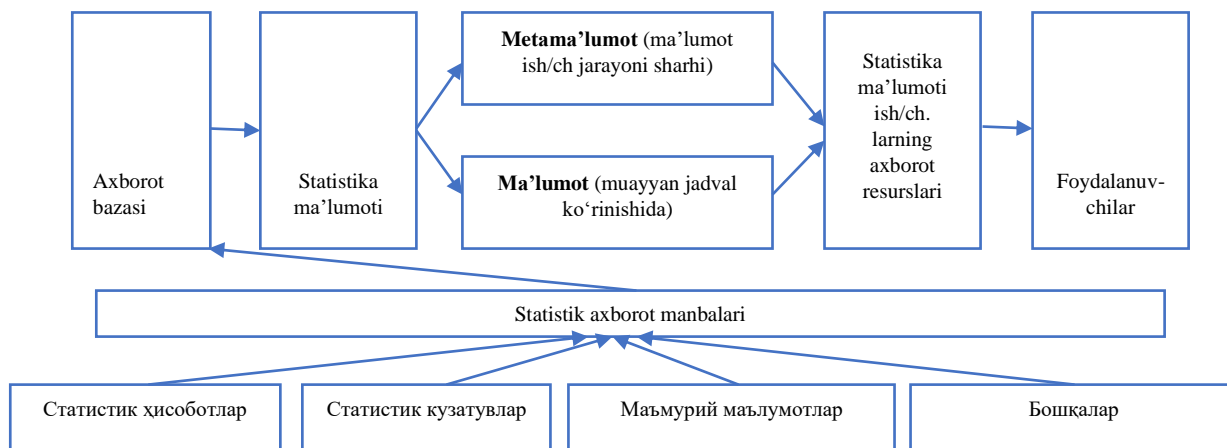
Axborot bazasi

Statistika ma'lumoti

**Metama'lumot** (ma'lumot ish/ch jarayoni sharhi)

**Ma'lumot** (muayyan jadval ko'rinishida)

Statistika ma'lumoti ish/ch. larning axborot resurslari

Foydalanuvchilar

Statistik axborot manbalari

Статистик ҳисоботлар

Статистик кузатувлар

Маъмурий маълумотлар

Бошқалар